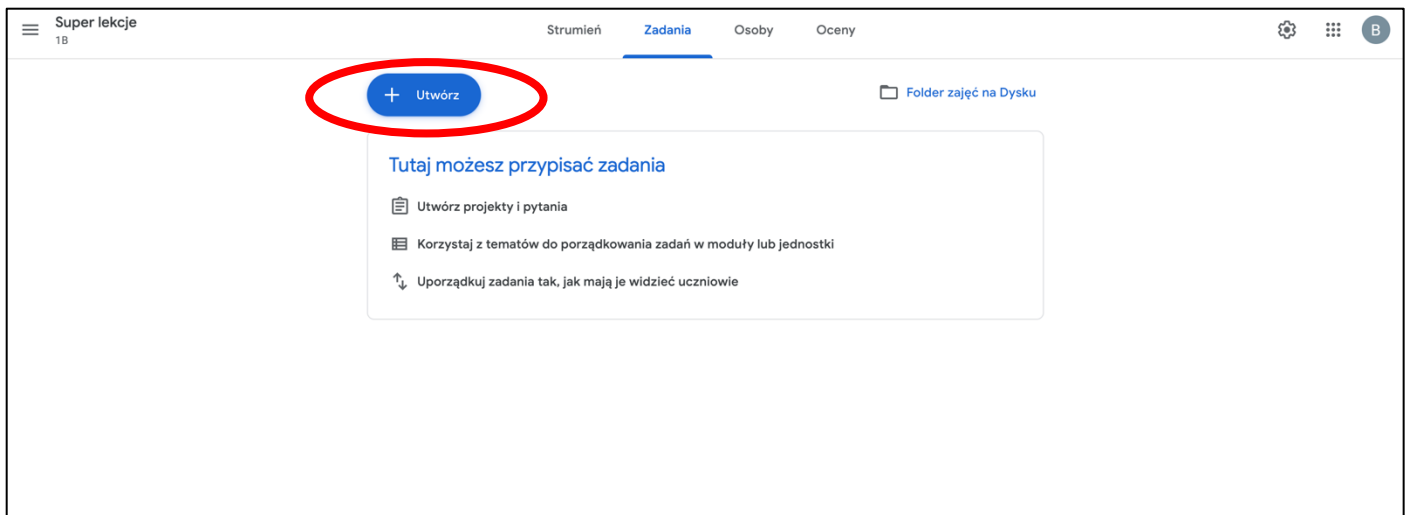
Super lekcje
1B

Strumień Zadania Osoby Oceny

B

+ Utwórz

Folder zajęć na Dysku

Tutaj możesz przypisać zadania

Utwórz projekty i pytania

Korzystaj z tematów do porządkowania zadań w moduły lub jednostki

Uporządkuj zadania tak, jak mają je widzieć uczniowie